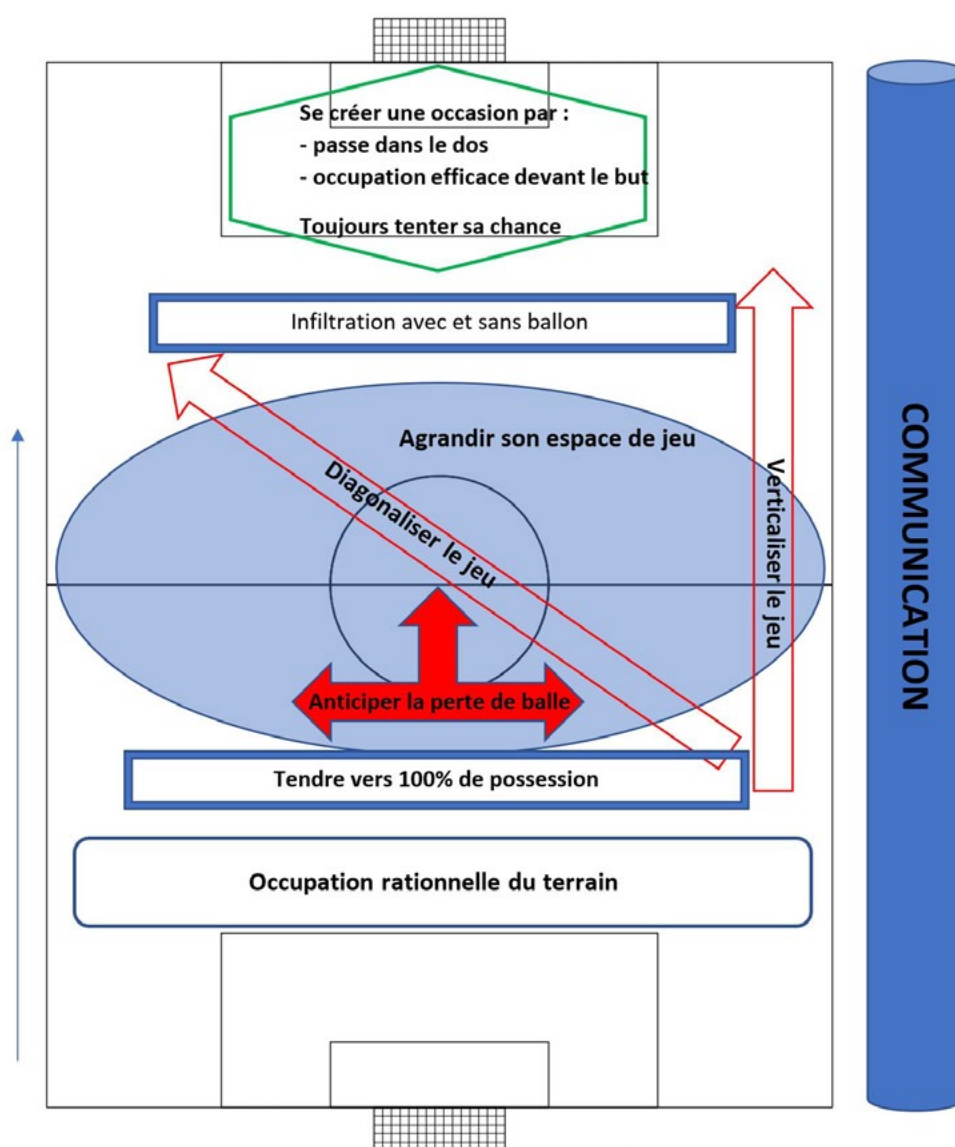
Se créer une occasion par :
- passe dans le dos
- occupation efficace devant le but

Toujours tenter sa chance

Infiltration avec et sans ballon

Agrandir son espace de jeu

Diagonaliser le jeu

Verticaliser le jeu

Anticiper la perte de balle

Tendre vers 100% de possession

Occupation rationnelle du terrain

COMMUNICATION